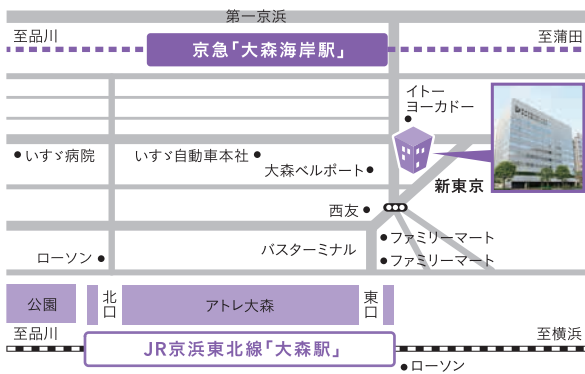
第一京浜

至品川

京急「大森海岸駅」

至蒲田

イトー
ヨーカドー

● いすゞ病院

いすゞ自動車本社 ●

大森ベルポート ●

新東京

西友 ●

● ファミリーマート

ローソン ●

バスターミナル

● ファミリーマート

公園

北口

アトレ大森

東口

至品川

至横浜

JR京浜東北線「大森駅」

● ローソン